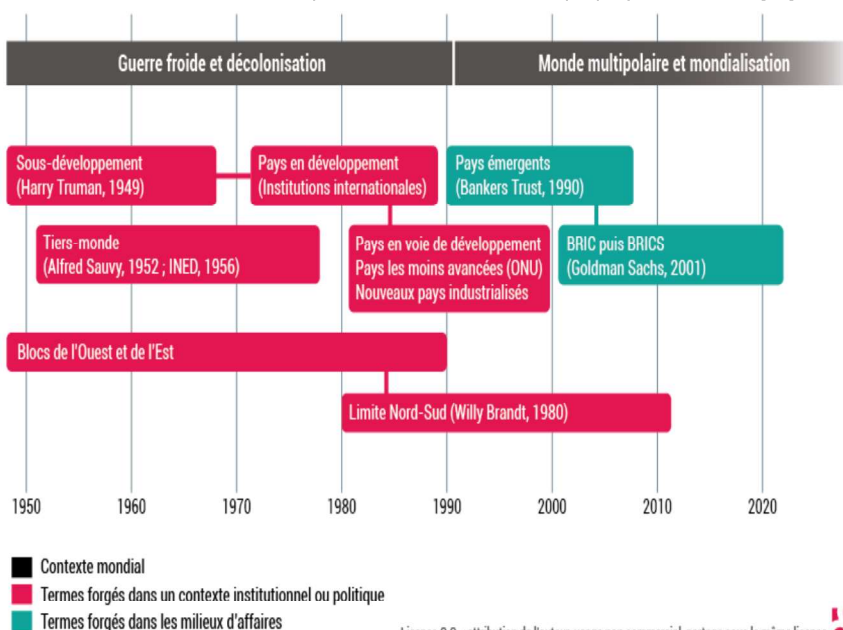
Guerre froide et décolonisation

Monde multipolaire et mondialisation

Sous-développement (Harry Truman, 1949)

Pays en développement (Institutions internationales)

Pays émergents (Bankers Trust, 1990)

Tiers-monde (Alfred Sauvy, 1952 ; INED, 1956)

Pays en voie de développement
Pays les moins avancées (ONU)
Nouveaux pays industrialisés

BRIC puis BRICS (Goldman Sachs, 2001)

Blocs de l'Ouest et de l'Est

Limite Nord-Sud (Willy Brandt, 1980)

1950 1960 1970 1980 1990 2000 2010 2020

Contexte mondial
Termes forgés dans un contexte institutionnel ou politique
Termes forgés dans les milieux d'affaires

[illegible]